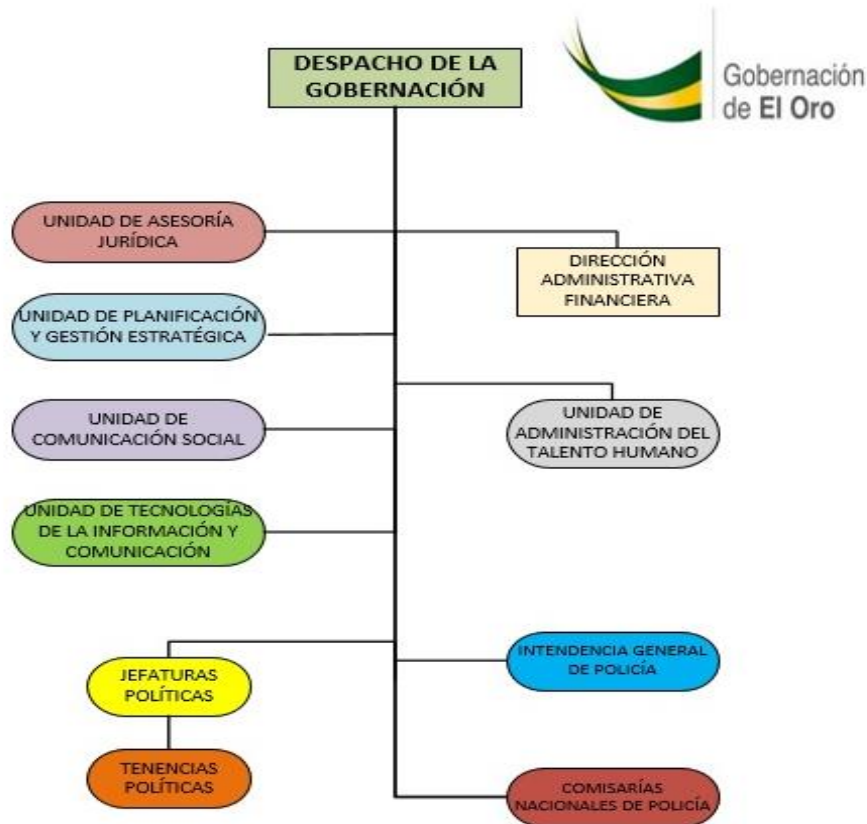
Gobernación de El Oro

DESPACHO DE LA GOBERNACIÓN

UNIDAD DE ASESORÍA JURÍDICA

DIRECCIÓN ADMINISTRATIVA FINANCIERA

UNIDAD DE PLANIFICACIÓN Y GESTIÓN ESTRATÉGICA

UNIDAD DE COMUNICACIÓN SOCIAL

UNIDAD DE ADMINISTRACIÓN DEL TALENTO HUMANO

UNIDAD DE TECNOLOGÍAS DE LA INFORMACIÓN Y COMUNICACIÓN

JEFATURAS POLÍTICAS

INTENDENCIA GENERAL DE POLICÍA

TENENCIAS POLÍTICAS

COMISARÍAS NACIONALES DE POLICÍA